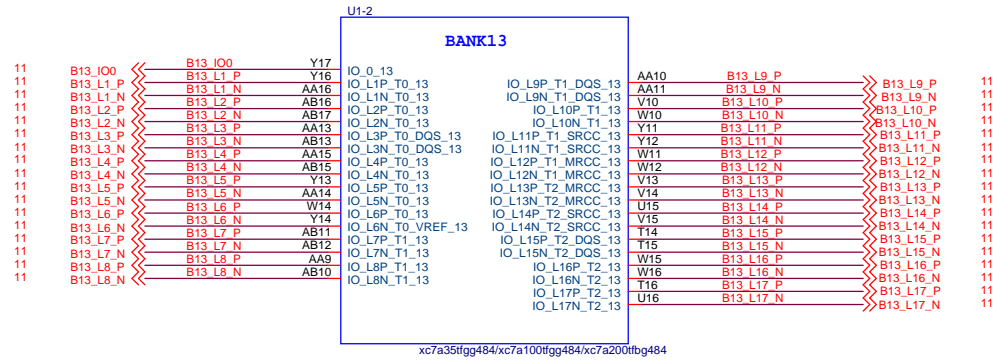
U1-2

BANK13

| | | | | |
|---|---|---|---|---|
| 11 | B13_IO0 | B13_IO0 | Y17 | IO_0_13 |
| 11 | B13_L1_P | B13_L1_P | Y16 | IO_L1P_T0_13 |
| 11 | B13_L1_N | B13_L1_N | AA16 | IO_L1N_T0_13 |
| 11 | B13_L2_P | B13_L2_P | AB16 | IO_L2P_T0_13 |
| 11 | B13_L2_N | B13_L2_N | AB17 | IO_L2N_T0_13 |
| 11 | B13_L3_P | B13_L3_P | AA13 | IO_L3P_T0_DQS_13 |
| 11 | B13_L3_N | B13_L3_N | AB13 | IO_L3N_T0_DQS_13 |
| 11 | B13_L4_P | B13_L4_P | AA15 | IO_L4P_T0_13 |
| 11 | B13_L4_N | B13_L4_N | AB15 | IO_L4N_T0_13 |
| 11 | B13_L5_P | B13_L5_P | Y13 | IO_L5P_T0_13 |
| 11 | B13_L5_N | B13_L5_N | AA14 | IO_L5N_T0_13 |
| 11 | B13_L6_P | B13_L6_P | W14 | IO_L6P_T0_13 |
| 11 | B13_L6_N | B13_L6_N | Y14 | IO_L6N_T0_VREF_13 |
| 11 | B13_L7_P | B13_L7_P | AB11 | IO_L7P_T1_13 |
| 11 | B13_L7_N | B13_L7_N | AB12 | IO_L7N_T1_13 |
| 11 | B13_L8_P | B13_L8_P | AA9 | IO_L8P_T1_13 |
| 11 | B13_L8_N | B13_L8_N | AB10 | IO_L8N_T1_13 |

| | | | | |
|---|---|---|---|---|
| IO_L9P_T1_DQS_13 | AA10 | B13_L9_P | B13_L9_P | 11 |
| IO_L9N_T1_DQS_13 | AA11 | B13_L9_N | B13_L9_N | 11 |
| IO_L10P_T1_13 | V10 | B13_L10_P | B13_L10_P | 11 |
| IO_L10N_T1_13 | W10 | B13_L10_N | B13_L10_N | 11 |
| IO_L11P_T1_SRCC_13 | Y11 | B13_L11_P | B13_L11_P | 11 |
| IO_L11N_T1_SRCC_13 | Y12 | B13_L11_N | B13_L11_N | 11 |
| IO_L12P_T1_MRCC_13 | W11 | B13_L12_P | B13_L12_P | 11 |
| IO_L12N_T1_MRCC_13 | W12 | B13_L12_N | B13_L12_N | 11 |
| IO_L13P_T2_MRCC_13 | V13 | B13_L13_P | B13_L13_P | 11 |
| IO_L13N_T2_MRCC_13 | V14 | B13_L13_N | B13_L13_N | 11 |
| IO_L14P_T2_SRCC_13 | U15 | B13_L14_P | B13_L14_P | 11 |
| IO_L14N_T2_SRCC_13 | V15 | B13_L14_N | B13_L14_N | 11 |
| IO_L15P_T2_DQS_13 | T14 | B13_L15_P | B13_L15_P | 11 |
| IO_L15N_T2_DQS_13 | T15 | B13_L15_N | B13_L15_N | 11 |
| IO_L16P_T2_13 | W15 | B13_L16_P | B13_L16_P | 11 |
| IO_L16N_T2_13 | W16 | B13_L16_N | B13_L16_N | 11 |
| IO_L17P_T2_13 | T16 | B13_L17_P | B13_L17_P | 11 |
| IO_L17N_T2_13 | U16 | B13_L17_N | B13_L17_N | 11 |

xc7a35tfgg484/xc7a100tfgg484/xc7a200tfbg484